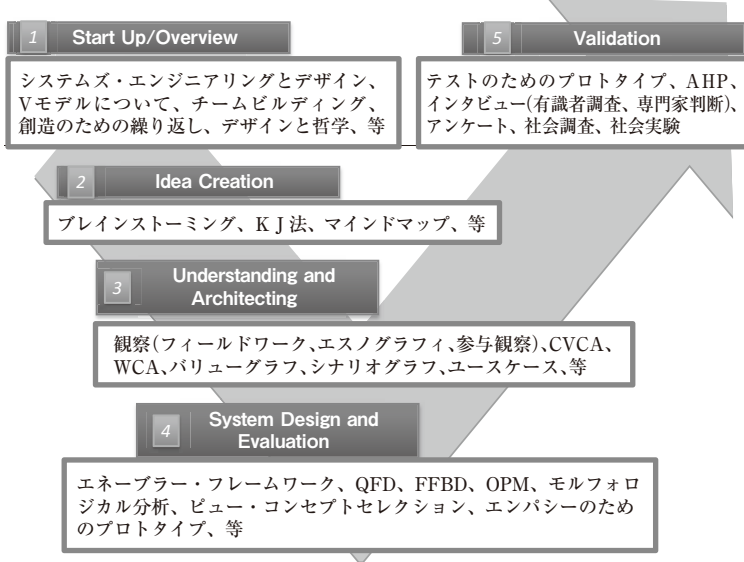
1 Start Up/Overview

システムズ・エンジニアリングとデザイン、Vモデルについて、チームビルディング、創造のための繰り返し、デザインと哲学、等

5 Validation

テストのためのプロトタイプ、AHP、インタビュー(有識者調査、専門家判断)、アンケート、社会調査、社会実験

2 Idea Creation

ブレインストーミング、KJ法、マインドマップ、等

3 Understanding and Architecting

観察(フィールドワーク、エスノグラフィ、参与観察)、CVCA、WCA、バリューグラフ、シナリオグラフ、ユースケース、等

4 System Design and Evaluation

エネーブラー・フレームワーク、QFD、FFBD、OPM、モルフォロジカル分析、ピュー・コンセプトセレクション、エンパシーのためのプロトタイプ、等